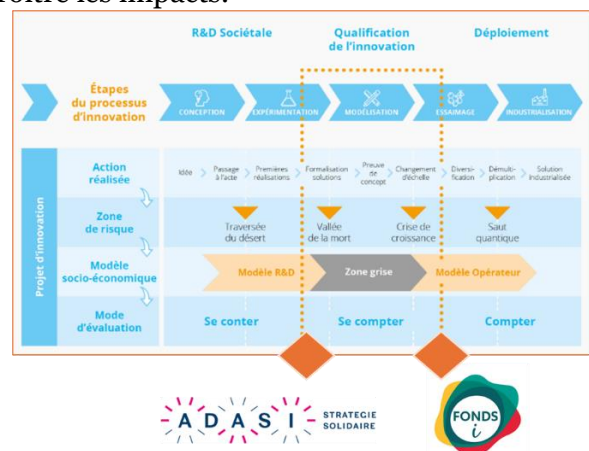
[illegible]ontre les impacts.

R&D Sociétale

Qualification de l'innovation

Déploiement

Étapes du processus d'innovation

CONCEPTION

EXPÉRIMENTATION

MODÉLISATION

ESSAIMAGE

INDUSTRIALISATION

Projet d'innovation

Action réalisée

Idée

Passage à l'acte

Premières réalisations

Formalisation solutions

Preuve de concept

Changement d'échelle

Diversification

Démultiplication

Solution industrialisée

Zone de risque

Traversée du désert

Vallée de la mort

Crise de croissance

Saut quantique

Modèle socio-économique

Modèle R&D

Zone grise

Modèle Opérateur

Mode d'évaluation

Se conter

Se compter

Compter

ADASI

STRATEGIE SOLIDAIRE

FONDS i